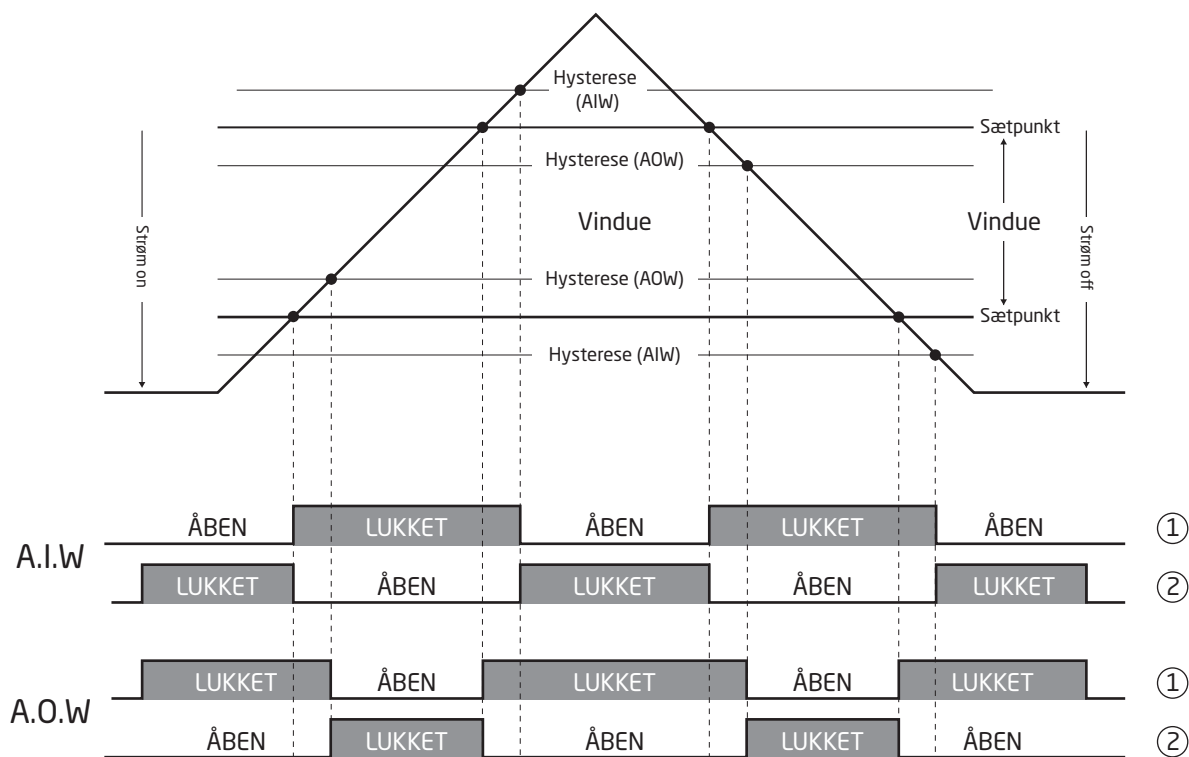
Hysterese (AIW)

Sætpunkt

Hysterese (AOW)

Vindue

Vindue

Strøm on

Strøm off

Hysterese (AOW)

Sætpunkt

Hysterese (AIW)

A.I.W

ÅBEN LUKKET ÅBEN LUKKET ÅBEN ①

LUKKET ÅBEN LUKKET ÅBEN LUKKET ②

A.O.W

LUKKET ÅBEN LUKKET ÅBEN LUKKET ①

ÅBEN LUKKET ÅBEN LUKKET ÅBEN ②